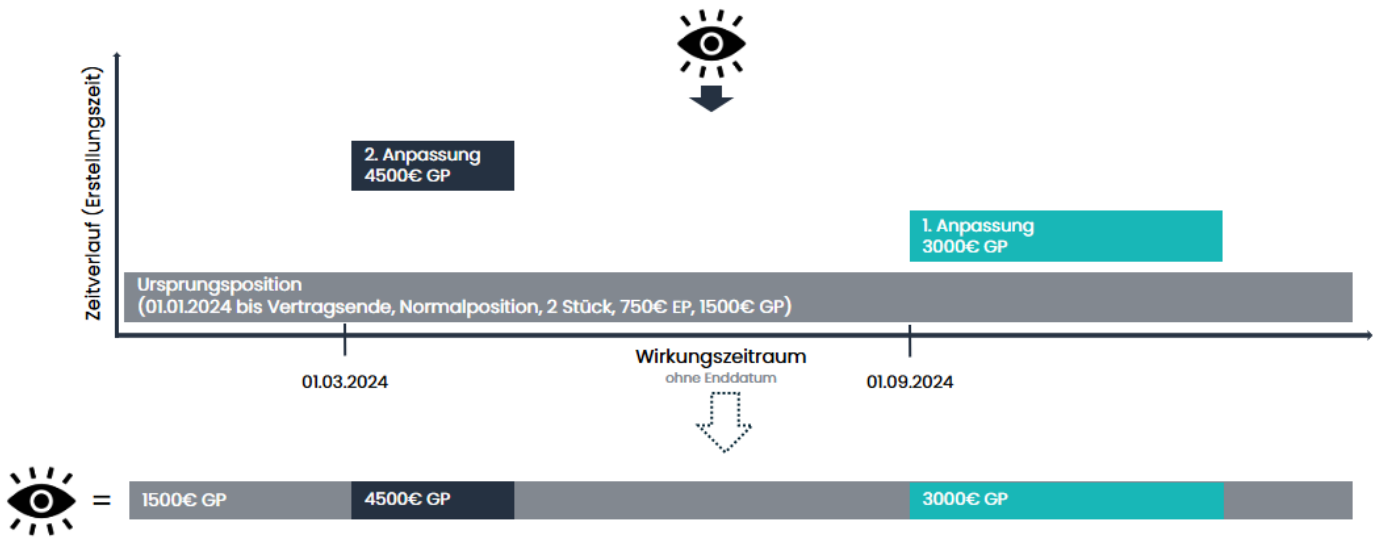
Zeitverlauf (Erstellungszeit)

2. Anpassung
4500€ GP

1. Anpassung
3000€ GP

Ursprungsposition
(01.01.2024 bis Vertragsende, Normalposition, 2 Stück, 750€ EP, 1500€ GP)

01.03.2024

Wirkungszeitraum
ohne Enddatum

01.09.2024

=

1500€ GP

4500€ GP

3000€ GP